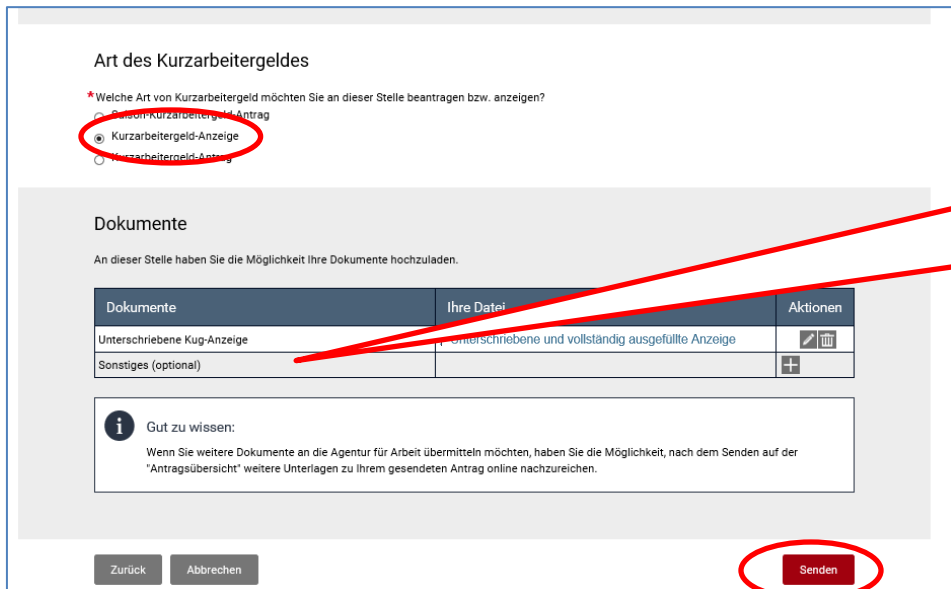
Art des Kurzarbeitergeldes

* Welche Art von Kurzarbeitergeld möchten Sie an dieser Stelle beantragen bzw. anzeigen?
Saison-Kurzarbeitergeld-Antrag
Kurzarbeitergeld-Anzeige
Kurzarbeitergeld-Antrag

Dokumente

An dieser Stelle haben Sie die Möglichkeit Ihre Dokumente hochzuladen.

| Dokumente | Ihre Datei | Aktionen |
|---|---|---|
| Unterschriebene Kug-Anzeige | Unterschriebene und vollständig ausgefüllte Anzeige | |
| Sonstiges (optional) | | |

Gut zu wissen:

Wenn Sie weitere Dokumente an die Agentur für Arbeit übermitteln möchten, haben Sie die Möglichkeit, nach dem Senden auf der "Antragsübersicht" weitere Unterlagen zu Ihrem gesendeten Antrag online nachzureichen.

Zurück Abbrechen Senden